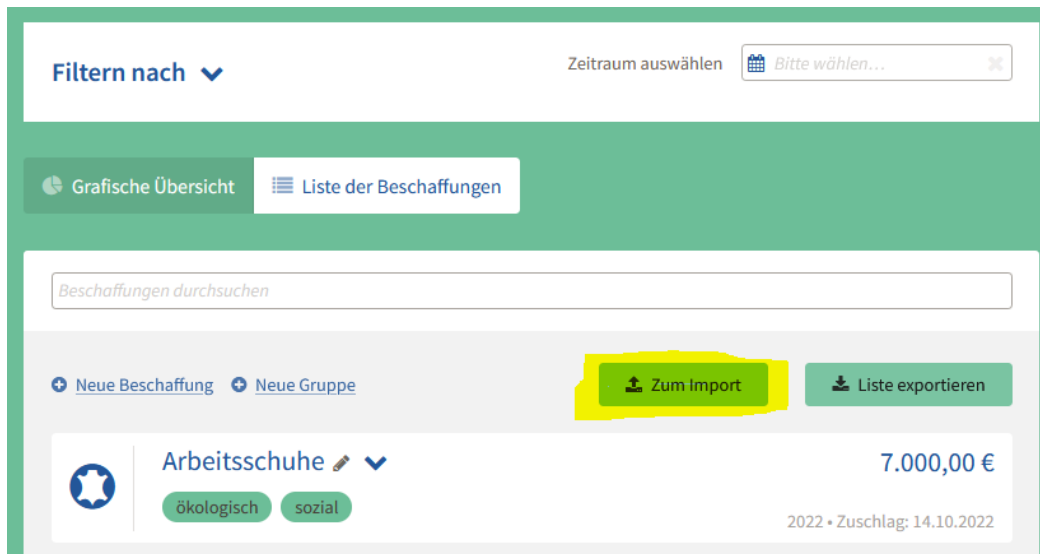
Filtern nach

Zeitraum auswählen Bitte wählen…

Grafische Übersicht

Liste der Beschaffungen

Beschaffungen durchsuchen

Neue Beschaffung

Neue Gruppe

Zum Import

Liste exportieren

Arbeitsschuhe

7.000,00 €

ökologisch

sozial

2022 • Zuschlag: 14.10.2022